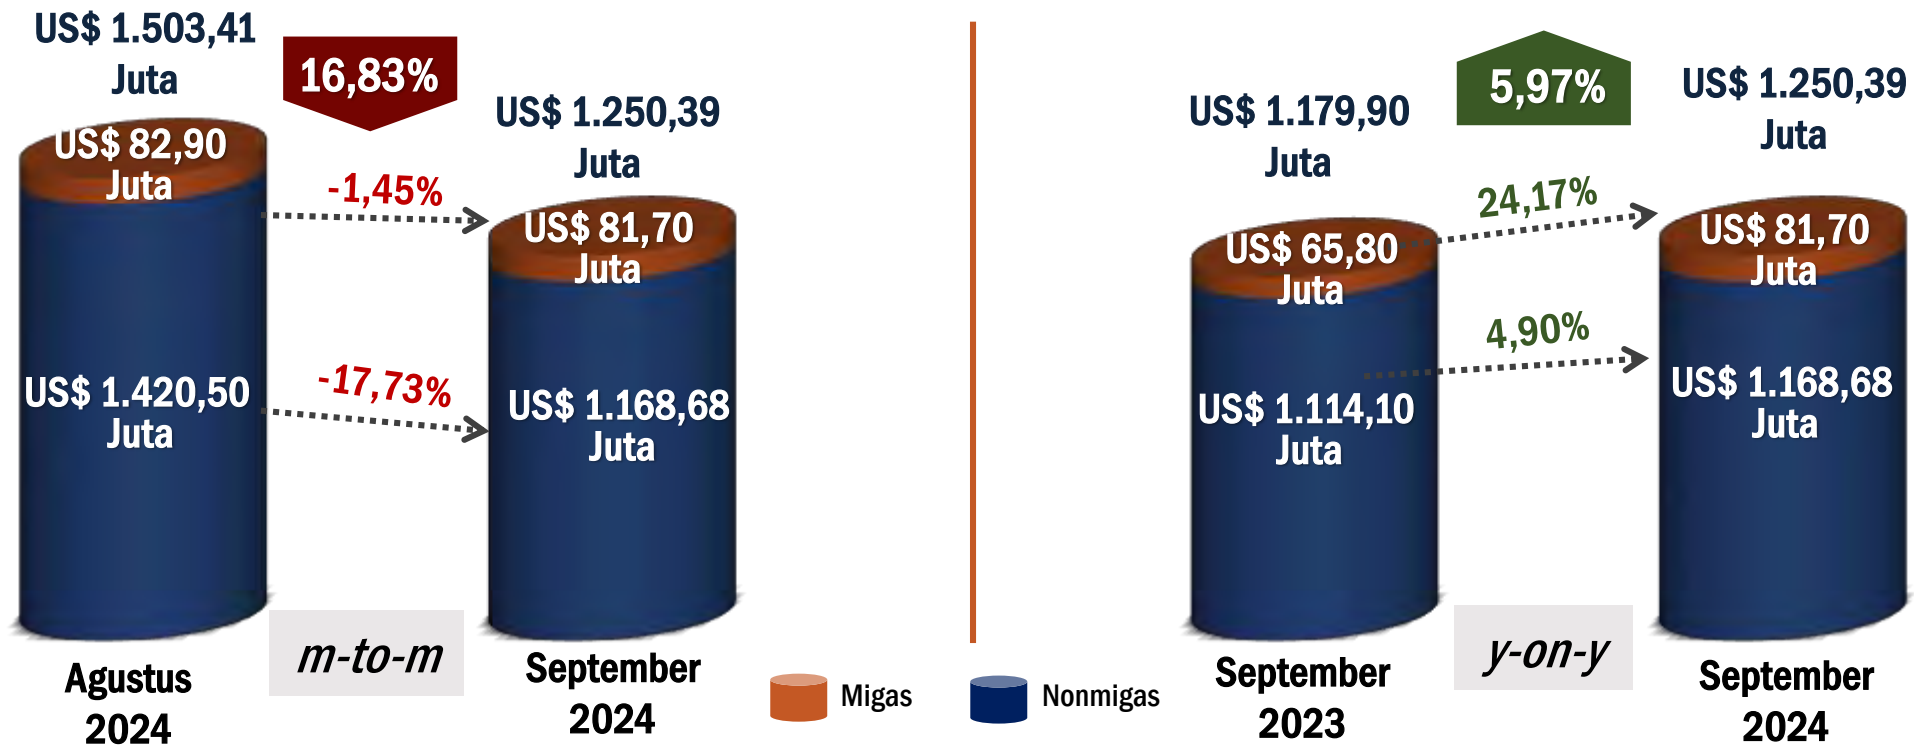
US$ 1.503,41 Juta

16,83%

US$ 82,90 Juta

US$ 1.420,50 Juta

-1,45%

-17,73%

US$ 1.250,39 Juta

US$ 81,70 Juta

US$ 1.168,68 Juta

m-to-m

Agustus 2024

September 2024

Migas

Nonmigas

US$ 1.179,90 Juta

5,97%

US$ 1.250,39 Juta

US$ 65,80 Juta

US$ 1.114,10 Juta

24,17%

4,90%

US$ 81,70 Juta

US$ 1.168,68 Juta

y-on-y

September 2023

September 2024